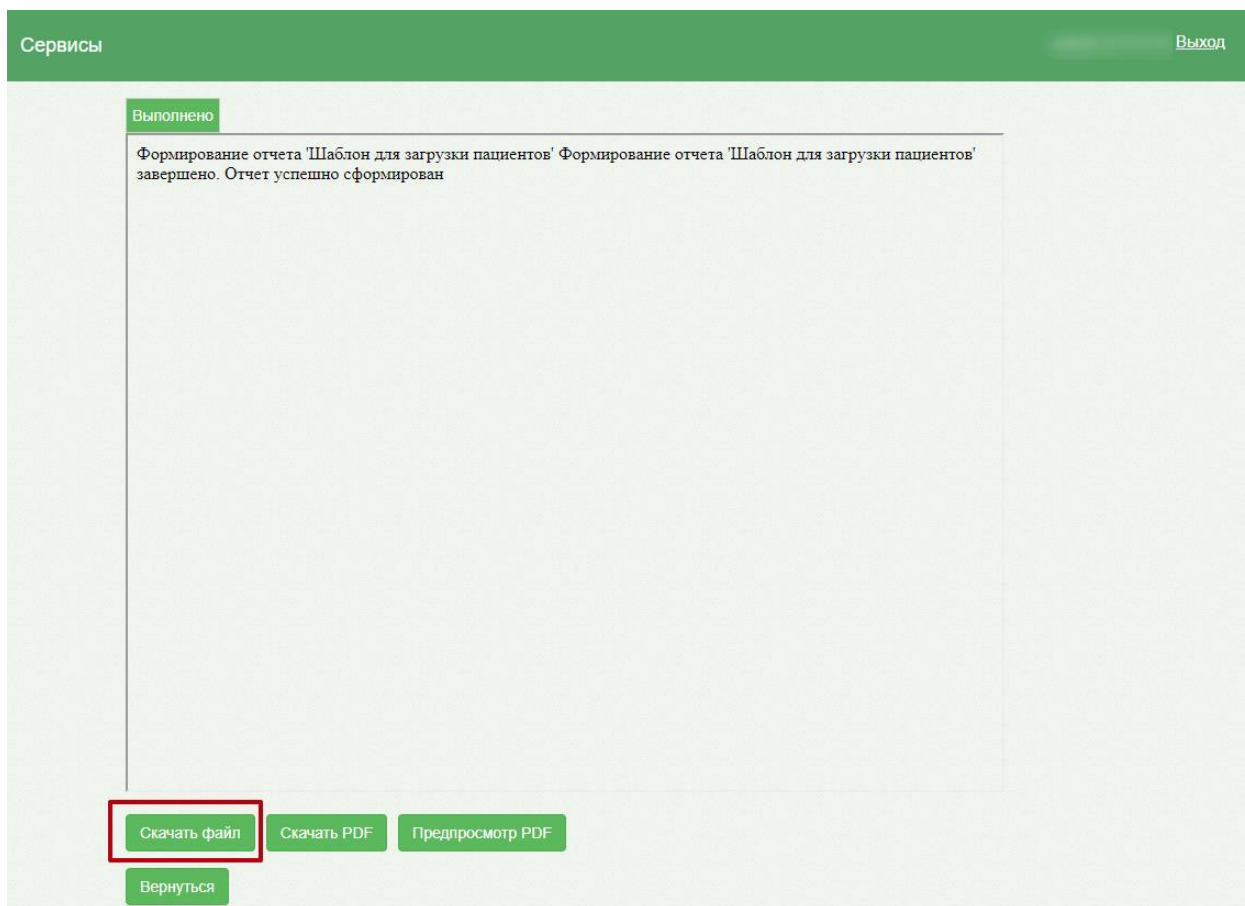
Сервисы

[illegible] Выход

Выполнено

Формирование отчета 'Шаблон для загрузки пациентов' Формирование отчета 'Шаблон для загрузки пациентов' завершено. Отчет успешно сформирован

Скачать файл
Скачать PDF
Предпросмотр PDF
Вернуться